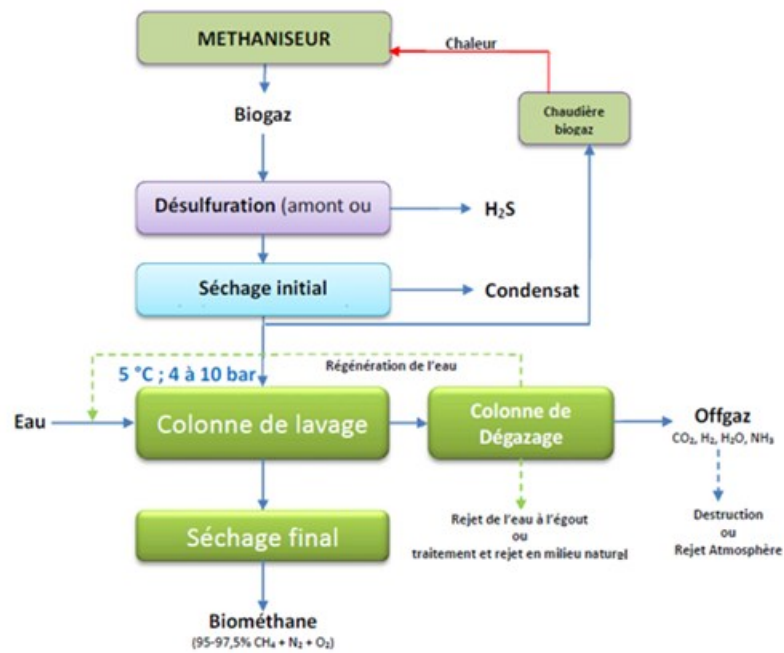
METHANISEUR

Chaleur

Chaudière biogaz

Biogaz

Désulfuration (amont ou

$H_2S$

Séchage initial

Condensat

Régénération de l'eau

5 °C ; 4 à 10 bar

Eau

Colonne de lavage

Colonne de Dégazage

Offgaz
$CO_2$, $H_2$, $H_2O$, $NH_3$

Destruction
ou
Rejet Atmosphère

Rejet de l'eau à l'égout
ou
traitement et rejet en milieu naturel

Séchage final

Biométhane
(95-97,5% $CH_4$ + $N_2$ + $O_2$)